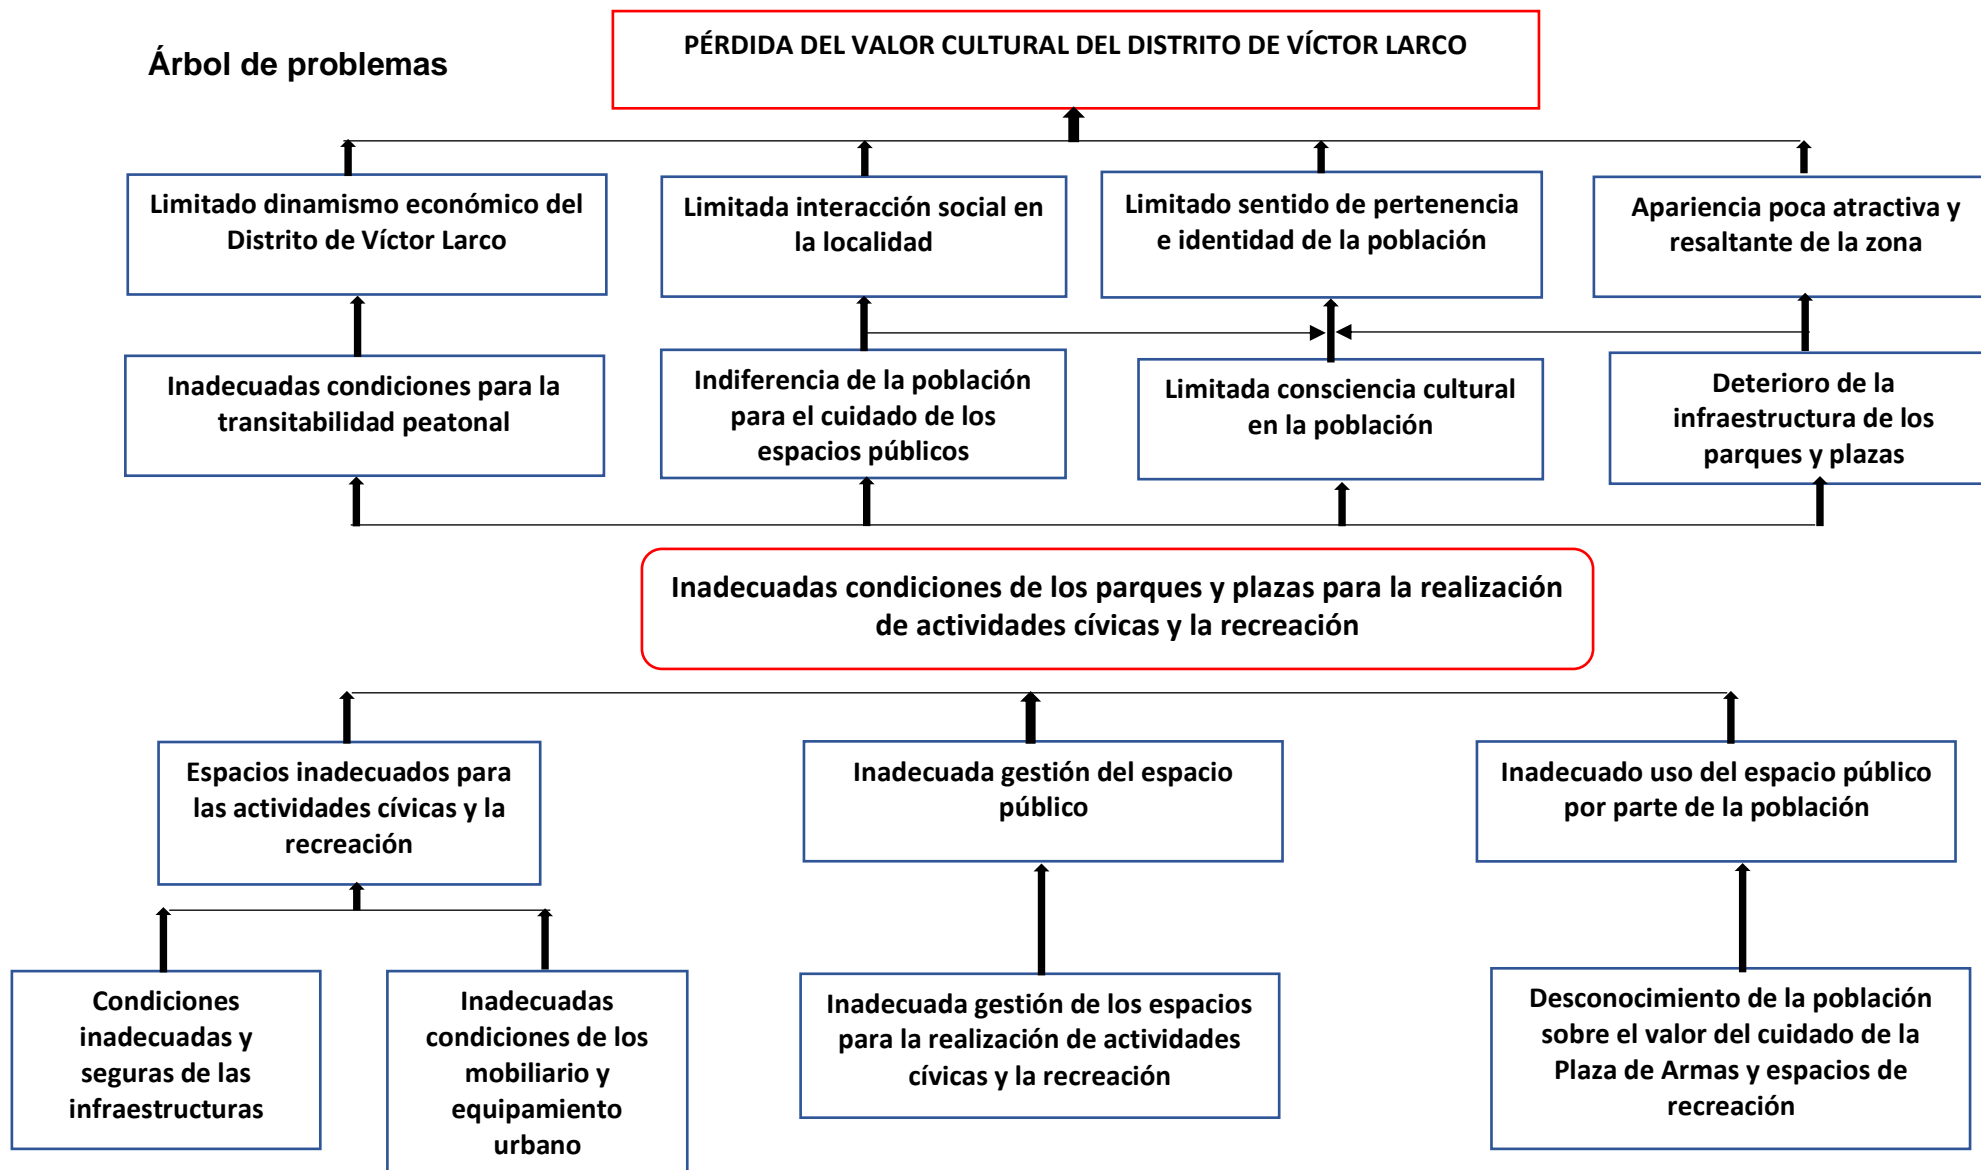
Árbol de problemas

PÉRDIDA DEL VALOR CULTURAL DEL DISTRITO DE VÍCTOR LARCO

Limitado dinamismo económico del Distrito de Víctor Larco

Limitada interacción social en la localidad

Limitado sentido de pertenencia e identidad de la población

Apariencia poca atractiva y resaltante de la zona

Inadecuadas condiciones para la transitabilidad peatonal

Indiferencia de la población para el cuidado de los espacios públicos

Limitada consciencia cultural en la población

Deterioro de la infraestructura de los parques y plazas

Inadecuadas condiciones de los parques y plazas para la realización de actividades cívicas y la recreación

Espacios inadecuados para las actividades cívicas y la recreación

Inadecuada gestión del espacio público

Inadecuado uso del espacio público por parte de la población

Condiciones inadecuadas y seguras de las infraestructuras

Inadecuadas condiciones de los mobiliario y equipamiento urbano

Inadecuada gestión de los espacios para la realización de actividades cívicas y la recreación

Desconocimiento de la población sobre el valor del cuidado de la Plaza de Armas y espacios de recreación